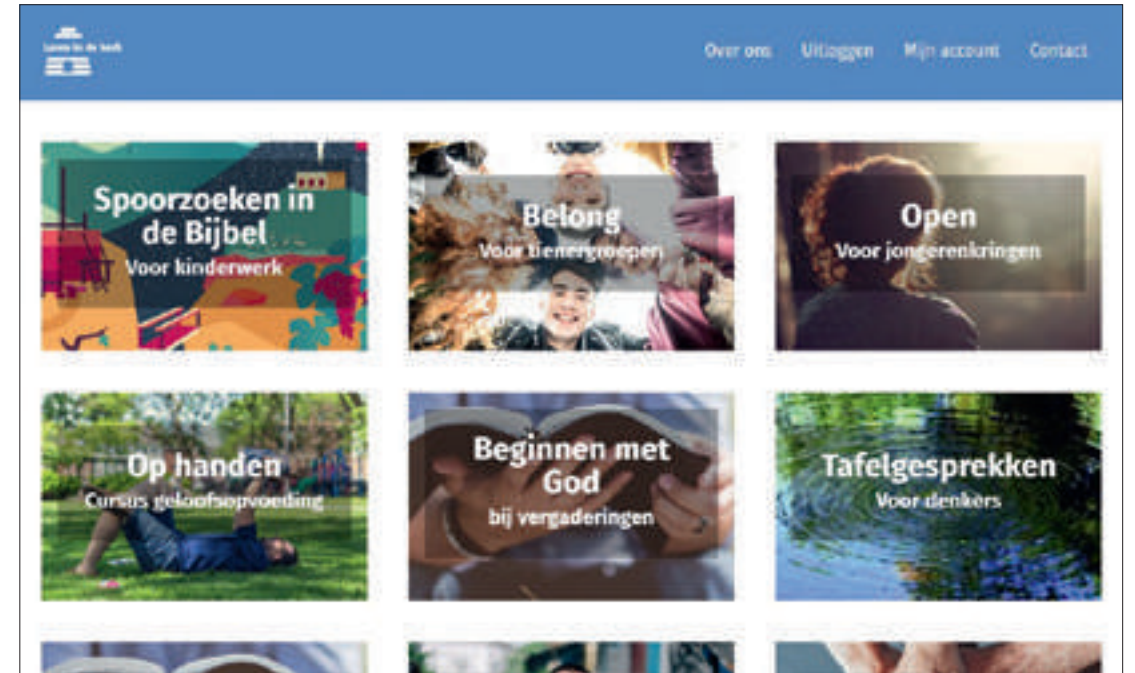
Leven in de kerk

Over ons Uitloggen Mijn account Contact

Spoorzoeken in de Bijbel
Voor kinderwerk

Belong
Voor tienergroepen

Open
Voor jongerenkringen

Op handen
Cursus geloofsopvoeding

Beginnen met God
bij vergaderingen

Tafelgesprekken
Voor denkers